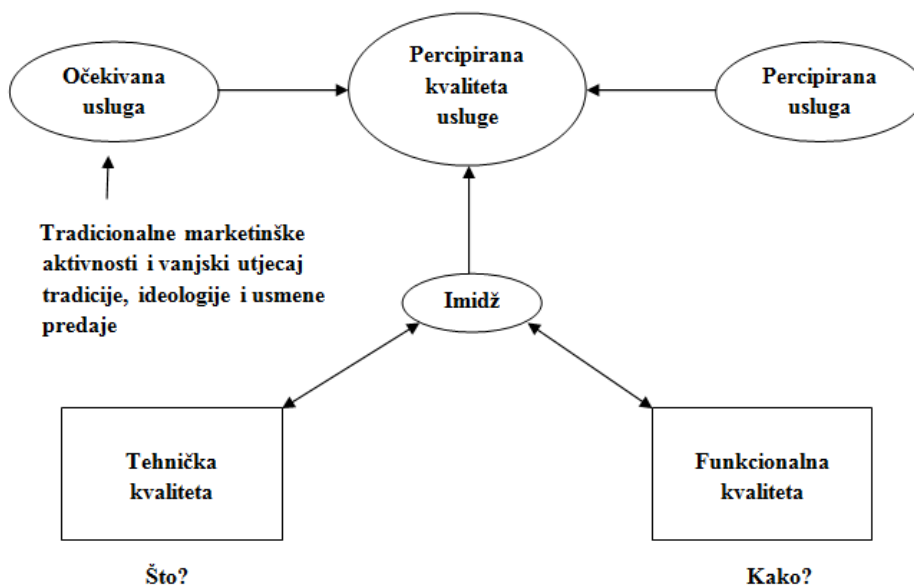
Očekivana usluga

Percipirana kvaliteta usluge

Percipirana usluga

Tradicionalne marketinške aktivnosti i vanjski utjecaj tradicije, ideologije i usmene predaje

Imidž

Tehnička kvaliteta

Funkcionalna kvaliteta

Što?

Kako?